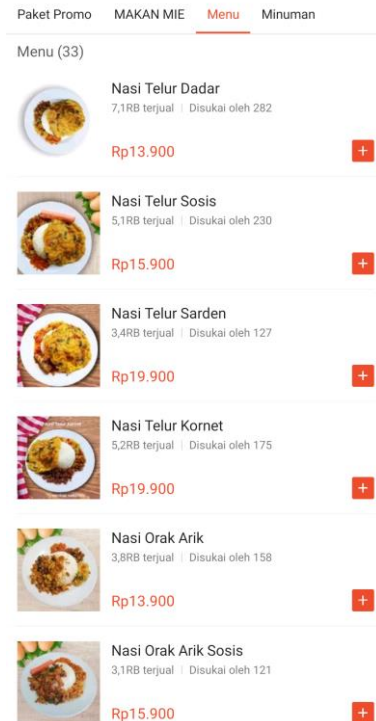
Paket Promo MAKAN MIE Menu Minuman

Menu (33)

Nasi Telur Dadar
7,1RB terjual | Disukai oleh 282
Rp13.900
+

Nasi Telur Sosis
5,1RB terjual | Disukai oleh 230
Rp15.900
+

Nasi Telur Sarden
3,4RB terjual | Disukai oleh 127
Rp19.900
+

Nasi Telur Kornet
5,2RB terjual | Disukai oleh 175
Rp19.900
+

Nasi Orak Arik
3,8RB terjual | Disukai oleh 158
Rp13.900
+

Nasi Orak Arik Sosis
3,1RB terjual | Disukai oleh 121
Rp15.900
+